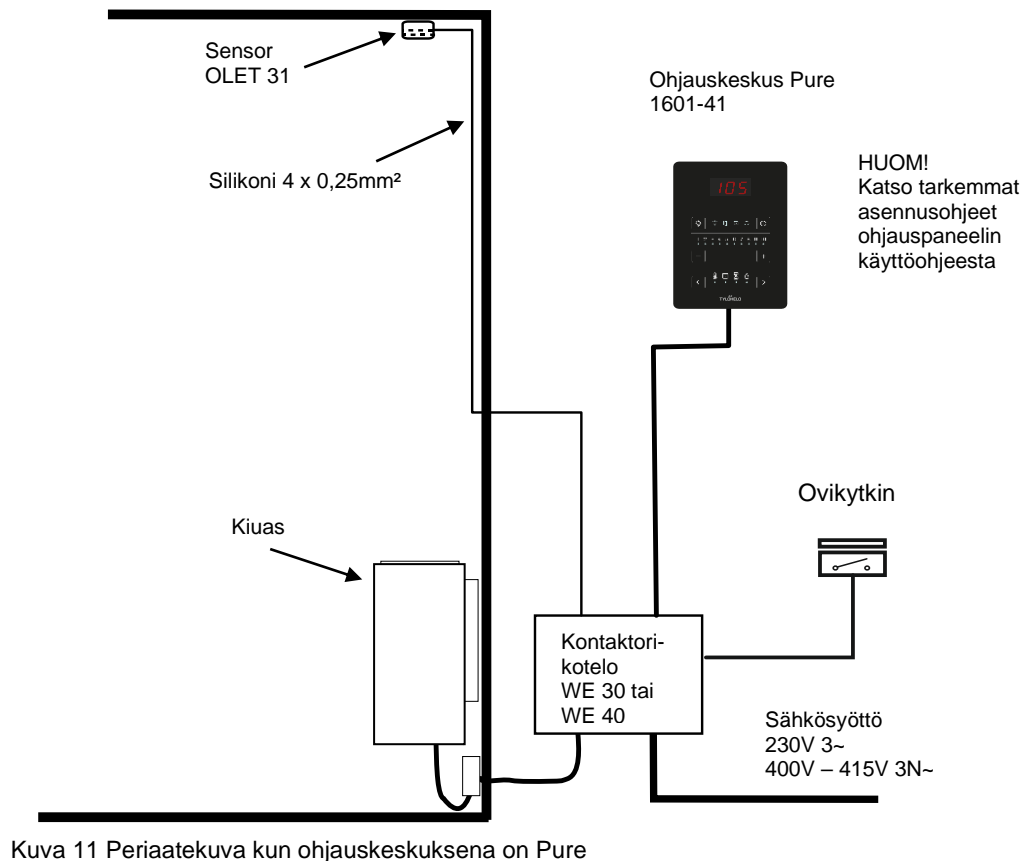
Sensor
OLET 31

Silikoni 4 x 0,25mm²

Ohjauskeskus Pure
1601-41

105

TYLÖHELO

HUOM!
Katso tarkemmat asennusohjeet ohjauspaneelin käyttöohjeesta

Ovikytkin

Kiuas

Kontaktorikotelo
WE 30 tai
WE 40

Sähkösyöttö
230V 3~
400V – 415V 3N~

Kuva 11 Periaatekuva kun ohjauskeskuksena on Pure